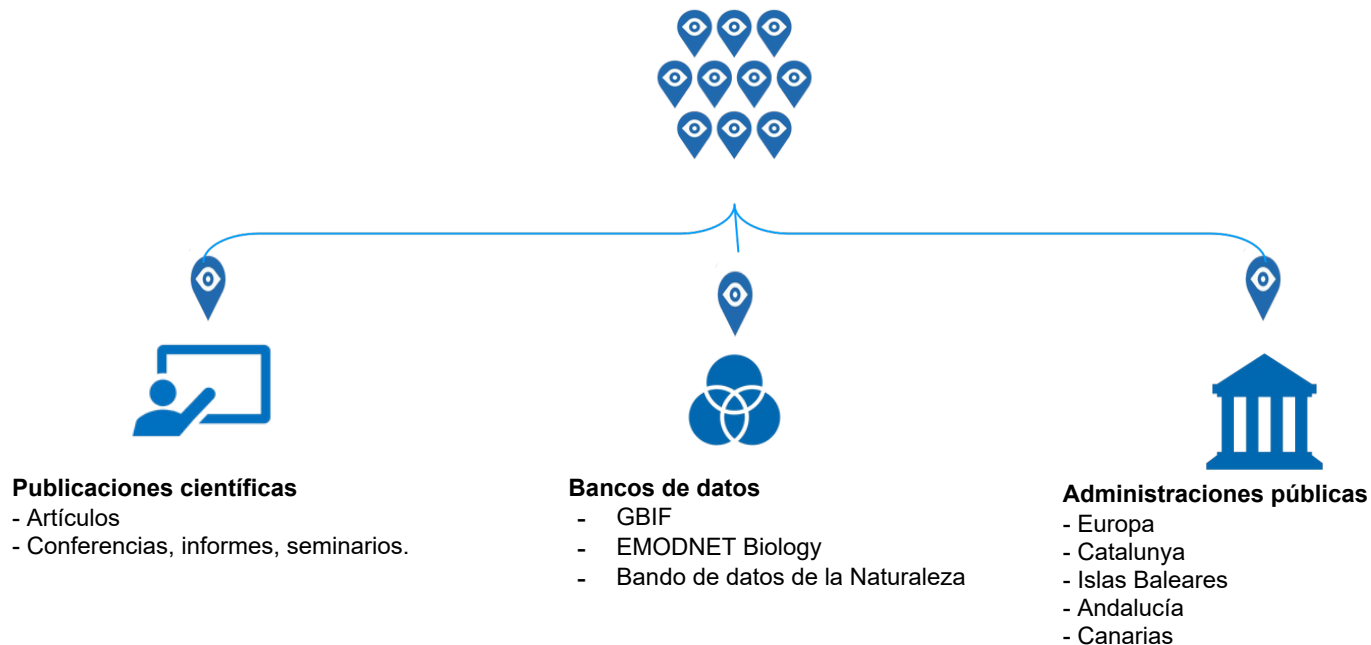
**Publicaciones científicas**
- Artículos
- Conferencias, informes, seminarios.

**Bancos de datos**
- GBIF
- EMODNET Biology
- Bando de datos de la Naturaleza

**Administraciones públicas**
- Europa
- Catalunya
- Islas Baleares
- Andalucía
- Canarias